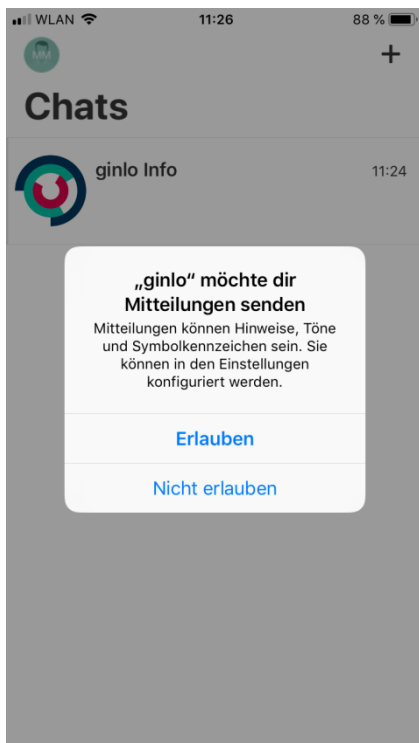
WLAN 11:26 88 %

MM

+

Chats

ginlo Info 11:24

„ginlo“ möchte dir Mitteilungen senden

Mitteilungen können Hinweise, Töne und Symbolkennzeichen sein. Sie können in den Einstellungen konfiguriert werden.

Erlauben

Nicht erlauben